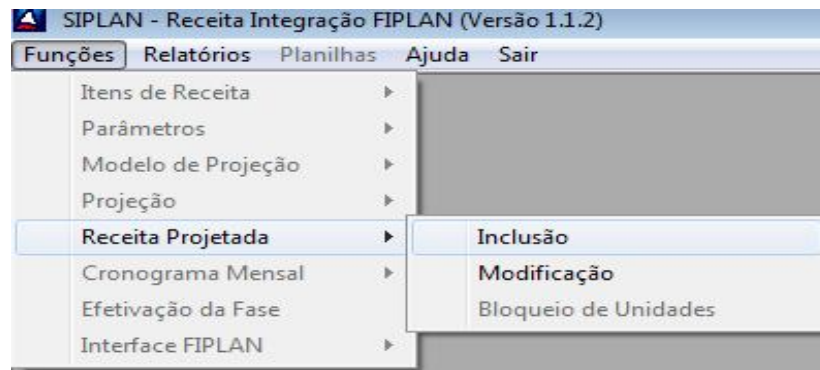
SIPLAN - Receita Integração FIPLAN (Versão 1.1.2)

Funções Relatórios Planilhas Ajuda Sair

Itens de Receita
Parâmetros
Modelo de Projeção
Projeção
Receita Projetada
Cronograma Mensal
Efetivação da Fase
Interface FIPLAN

Inclusão
Modificação
Bloqueio de Unidades